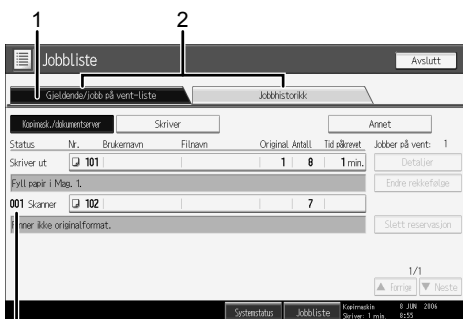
1
2
Jobbliste
Avslutt
Gjeldende/jobb på vent-liste
Jobbhistorikk
Kopimask./dokumentserver
Skriver
Annet
Status
Nr.
Brukernavn
Filnavn
Original
Antall
Tid påkrevet
Jobber på vent: 1
Skriver ut
101
1
8
1 min.
Detaljer
Fyll papir i Mag. 1.
Endre rekkefølge
001 Skanner
102
7
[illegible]nner ikke originalformat.
Slett reservasjon
1/1
Forrige
Neste
Systemstatus
Jobbliste
Kopimaskin
Skriver: 1 min.
8 JUN 2006
8:55